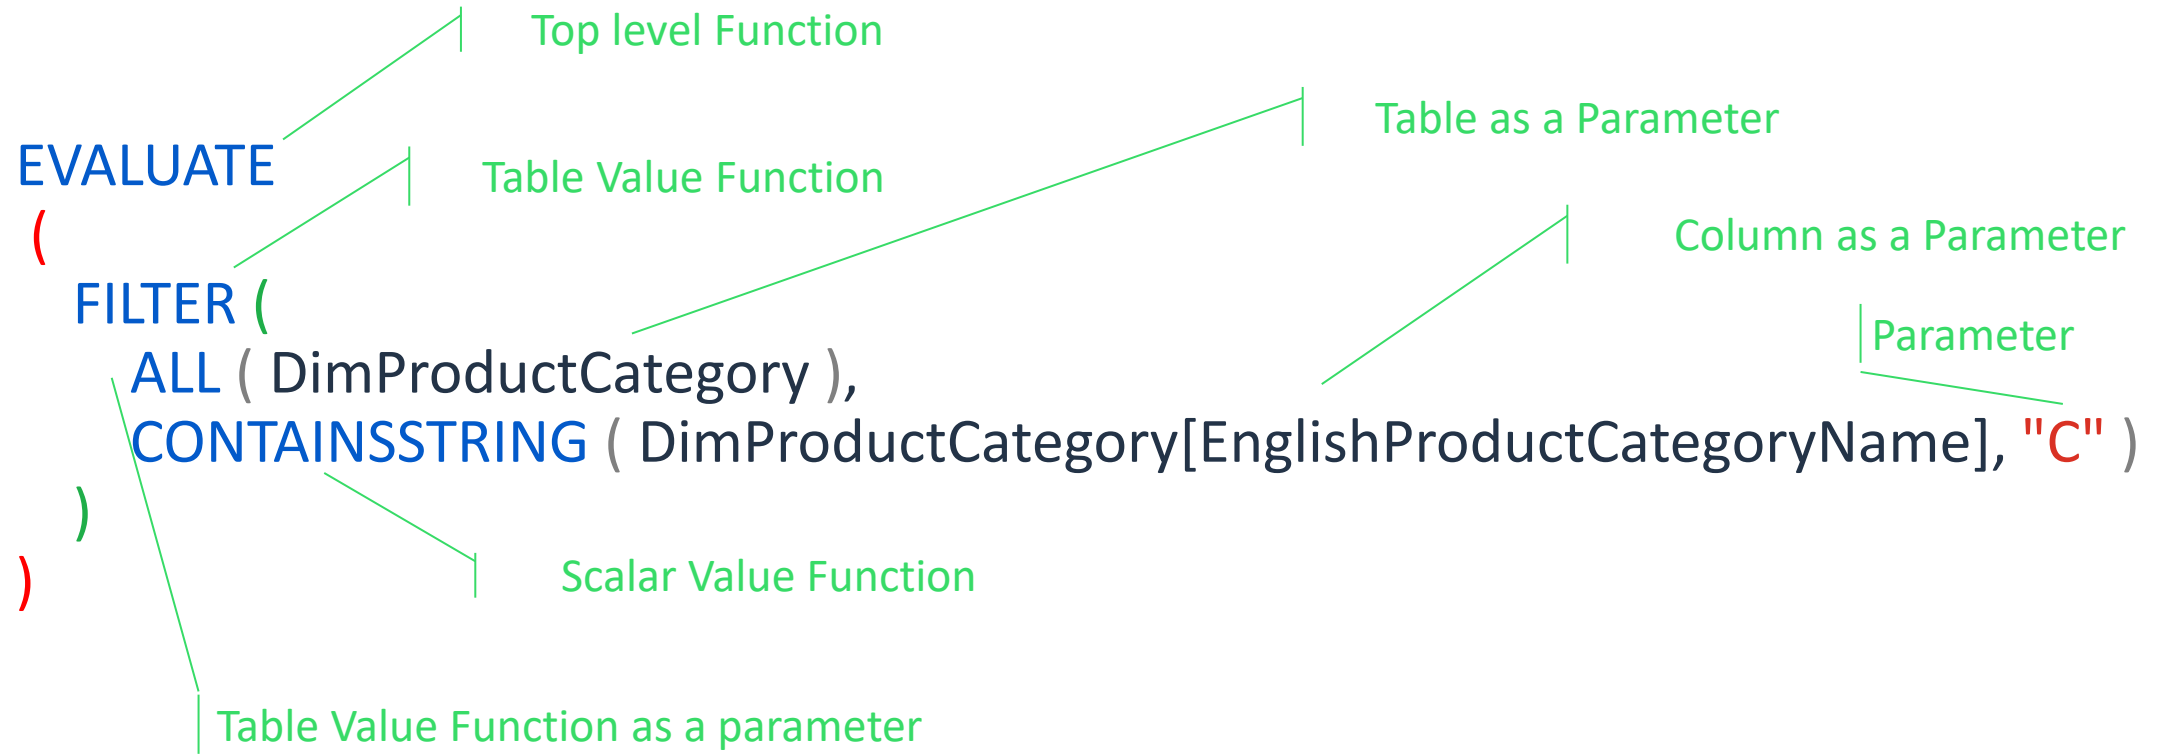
Top level Function

Table as a Parameter

EVALUATE

Table Value Function

Column as a Parameter

(

FILTER (

Parameter

ALL ( DimProductCategory ),

CONTAINSSTRING ( DimProductCategory[EnglishProductCategoryName], "C" )

)

Scalar Value Function

)

Table Value Function as a parameter